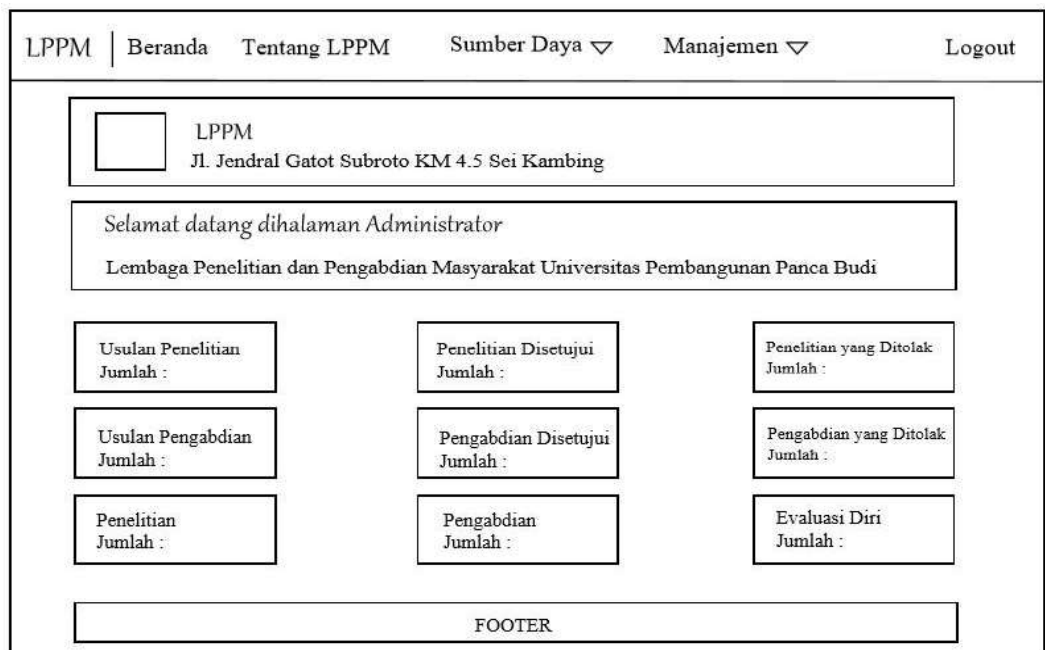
LPPM | Beranda Tentang LPPM Sumber Daya ▽ Manajemen ▽ Logout

LPPM
Jl. Jendral Gatot Subroto KM 4.5 Sei Kambing

Selamat datang dihalaman Administrator

Lembaga Penelitian dan Pengabdian Masyarakat Universitas Pembangunan Panca Budi

Usulan Penelitian
Jumlah :

Penelitian Disetujui
Jumlah :

Penelitian yang Ditolak
Jumlah :

Usulan Pengabdian
Jumlah :

Pengabdian Disetujui
Jumlah :

Pengabdian yang Ditolak
Jumlah :

Penelitian
Jumlah :

Pengabdian
Jumlah :

Evaluasi Diri
Jumlah :

FOOTER